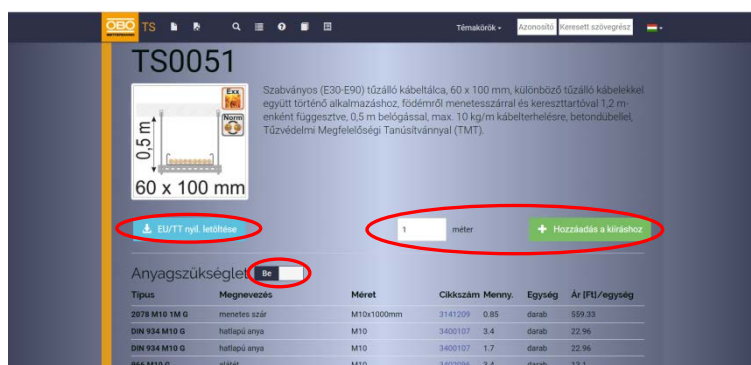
OBO TS

Témakörök ▾ Azonosító Keresett szövegrész

TS0051

Exx
Norm
0,5 m
60 x 100 mm

Szabványos (E30-E90) tűzálló kábeltálca, 60 x 100 mm, különböző tűzálló kábelekkel együtt történő alkalmazáshoz, födémről menetesszárral és keresztartóval 1,2 m-enként függesztve, 0,5 m belógással, max. 10 kg/m kábelterheléssel, betondübellel, Tűzvédelmi Megfelelőségi Tanúsítvánnyal (TMT).

EU/TT nyil. letöltése

1 méter

+ Hozzáadás a kiíráshoz

Anyagszükséglet Be

| Típus | Megnevezés | Méret | Cikkszám | Menny. | Egység | Ár [Ft]/egység |
|---|---|---|---|---|---|---|
| 2078 M10 1M G | menetes szár | M10x1000mm | 3141209 | 0.85 | darab | 559.33 |
| DIN 934 M10 G | hatlapú anya | M10 | 3400107 | 3.4 | darab | 22.96 |
| DIN 934 M10 G | hatlapú anya | M10 | 3400107 | 1.7 | darab | 22.96 |
| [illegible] | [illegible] | M10 | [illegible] | 3.4 | darab | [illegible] |